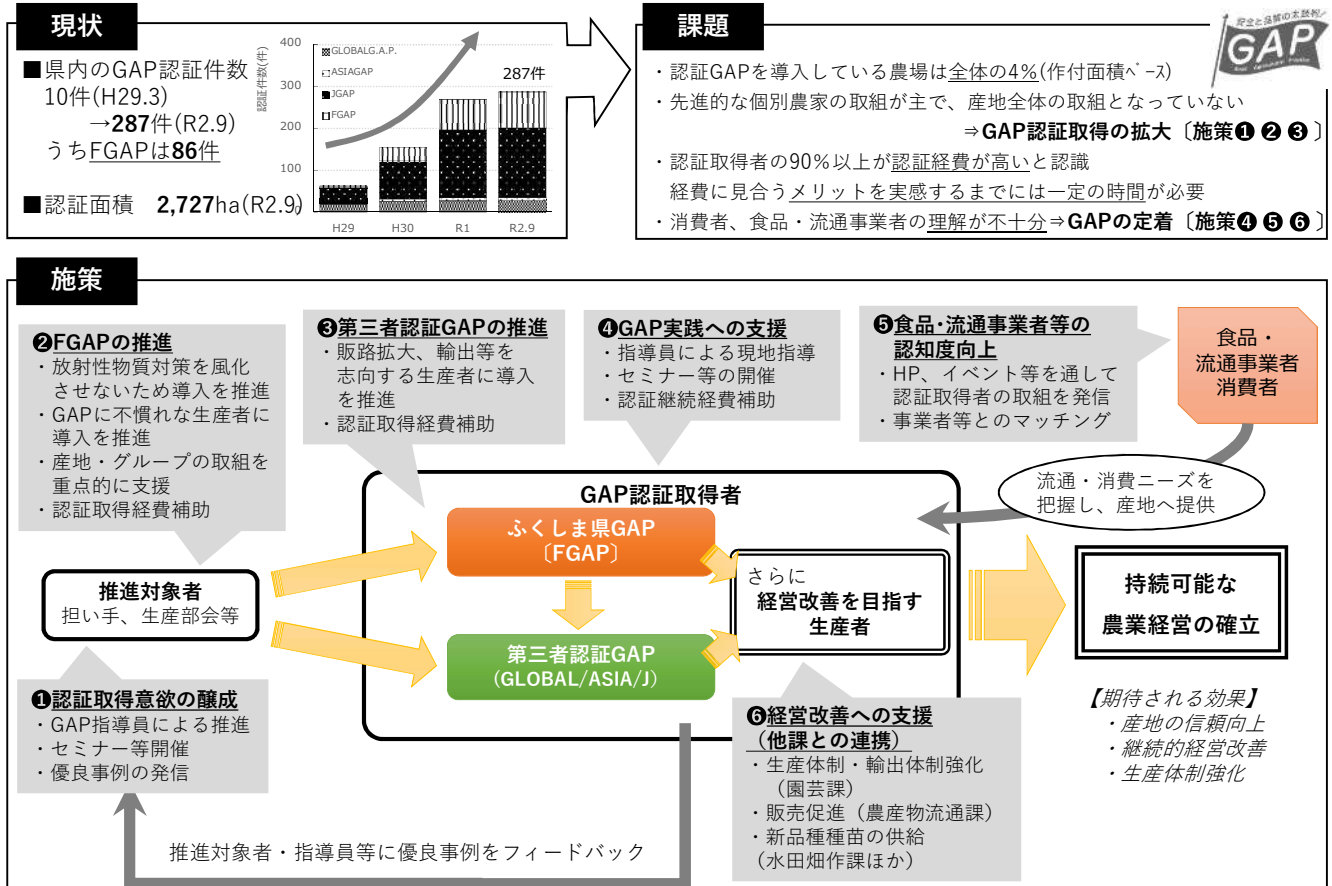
現状

■県内のGAP認証件数
10件(H29.3)
→287件(R2.9)
うちFGAPは86件

■認証面積 2,727ha(R2.9)

400
300
200
100
認証件数(件)
GLOBALG.A.P.
ASIAGAP
JGAP
FGAP
287件
H29
H30
R1
R2.9

課題

安全と保障の太鼓判
GAP

・認証GAPを導入している農場は全体の4%(作付面積ベース)
・先進的な個別農家の取組が主で、産地全体の取組となっていない
⇒GAP認証取得の拡大〔施策❶❷❸〕
・認証取得者の90%以上が認証経費が高いと認識
経費に見合うメリットを実感するまでには一定の時間が必要
・消費者、食品・流通事業者の理解が不十分⇒GAPの定着〔施策❹❺❻〕

施策

❷FGAPの推進
・放射性物質対策を風化させないため導入を推進
・GAPに不慣れな生産者に導入を推進
・産地・グループの取組を重点的に支援
・認証取得経費補助

❸第三者認証GAPの推進
・販路拡大、輸出等を志向する生産者に導入を推進
・認証取得経費補助

❹GAP実践への支援
・指導員による現地指導
・セミナー等の開催
・認証継続経費補助

❺食品･流通事業者等の認知度向上
・HP、イベント等を通して認証取得者の取組を発信
・事業者等とのマッチング

食品・
流通事業者
消費者

流通・消費ニーズを把握し、産地へ提供

GAP認証取得者

ふくしま県GAP
〔FGAP〕

第三者認証GAP
(GLOBAL/ASIA/J)

さらに
経営改善を目指す生産者

推進対象者
担い手、生産部会等

持続可能な
農業経営の確立

【期待される効果】
・産地の信頼向上
・継続的経営改善
・生産体制強化

❶認証取得意欲の醸成
・GAP指導員による推進
・セミナー等開催
・優良事例の発信

❻経営改善への支援
(他課との連携)
・生産体制・輸出体制強化
(園芸課)
・販売促進(農産物流通課)
・新品種種苗の供給
(水田畑作課ほか)

推進対象者・指導員等に優良事例をフィードバック